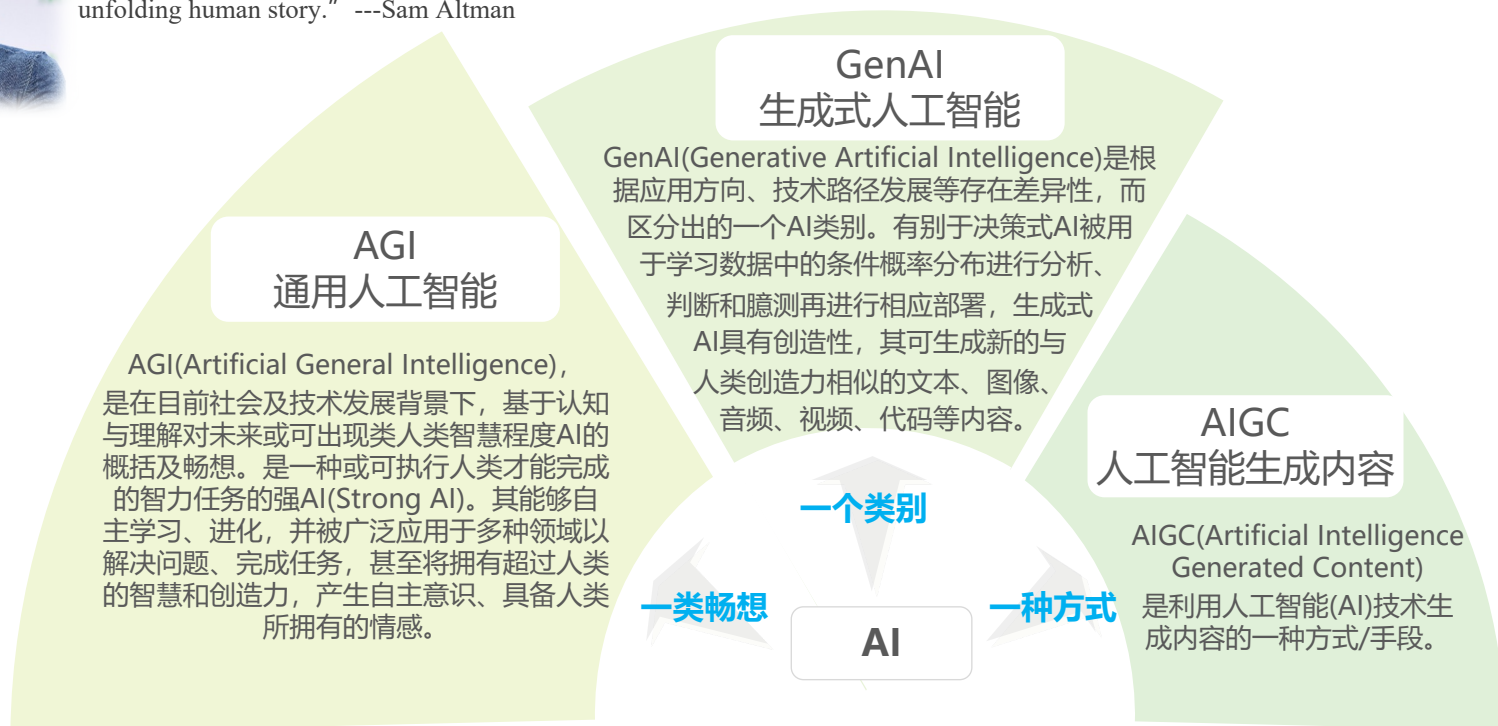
unfolding human story." ---Sam Altman

GenAI
生成式人工智能

GenAI(Generative Artificial Intelligence)是根据应用方向、技术路径发展等存在差异性，而区分出的一个AI类别。有别于决策式AI被用于学习数据中的条件概率分布进行分析、判断和臆测再进行相应部署，生成式AI具有创造性，其可生成新的与人类创造力相似的文本、图像、音频、视频、代码等内容。

AGI
通用人工智能

AGI(Artificial General Intelligence)，是在目前社会及技术发展背景下，基于认知与理解对未来或可出现类人类智慧程度AI的概括及畅想。是一种或可执行人类才能完成的智力任务的强AI(Strong AI)。其能够自主学习、进化，并被广泛应用于多种领域以解决问题、完成任务，甚至将拥有超过人类的智慧和创造力，产生自主意识、具备人类所拥有的情感。

AIGC
人工智能生成内容

AIGC(Artificial Intelligence Generated Content)是利用人工智能(AI)技术生成内容的一种方式/手段。

一个类别

一类畅想

一种方式

AI